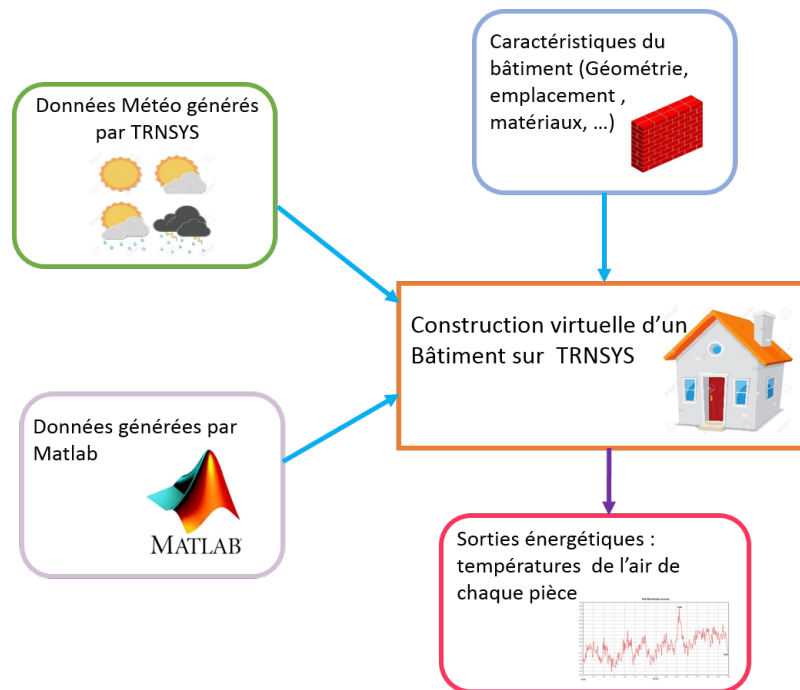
Caractéristiques du bâtiment (Géométrie, emplacement , matériaux, …)

Données Météo générés par TRNSYS

Construction virtuelle d'un Bâtiment sur TRNSYS

Données générées par Matlab

MATLAB

Sorties énergétiques : températures de l'air de chaque pièce